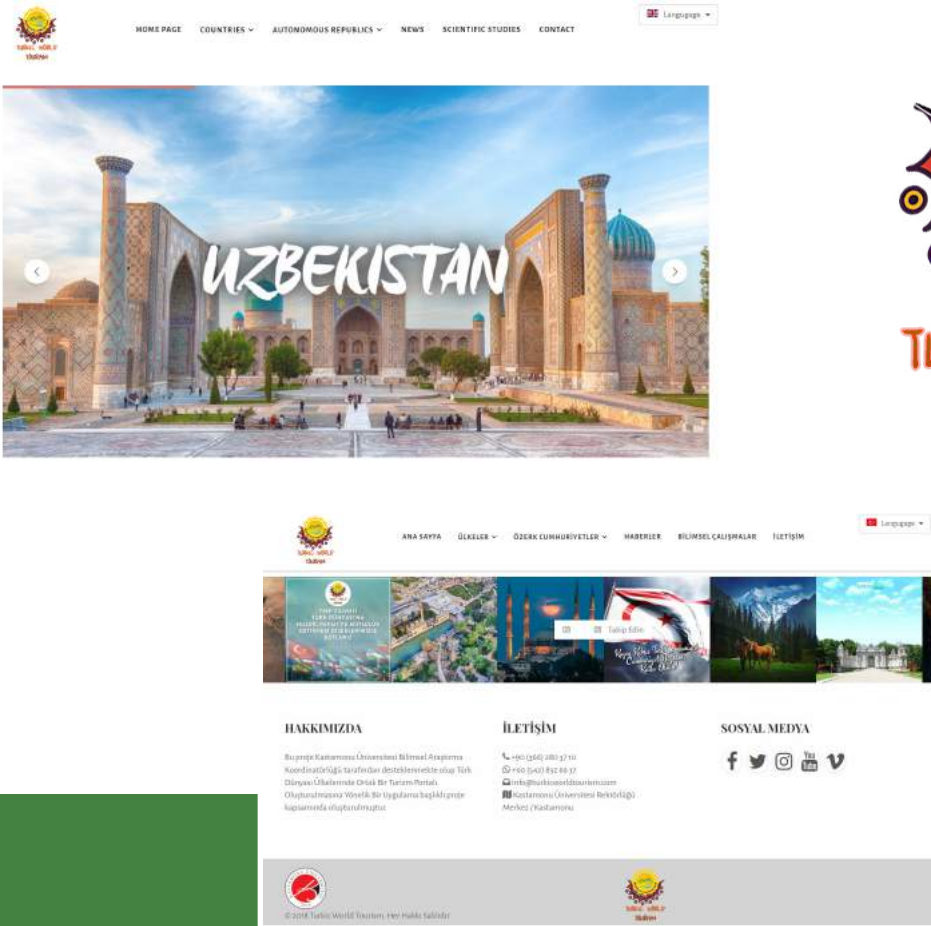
HOME PAGE COUNTRIES AUTONOMOUS REPUBLICS NEWS SCIENTIFIC STUDIES CONTACT

Language

UZBEKISTAN

ANA SAYFA ÜLKELER ÖZERK CUMHURİYETLER HABERLER BİLİMSEL ÇALIŞMALAR İLETİŞİM

Language

Takip Edin

HAKKIMIZDA

Bu proje Kastamonu Üniversitesi Bilimsel Araştırma Koordinatörlüğü tarafından desteklenmekte olup Türk Dünyası Ülkelerinde Ortak Bir Tanıtım Portalı Oluşturulmasına Yönelik Bir Uygulama başlıklı proje kapsamında oluşturulmuştur.

İLETİŞİM

+90 (366) 280 37 10
+90 (542) 832 86 37
info@turkicworldtourism.com
Kastamonu Üniversitesi Rektörlüğü Merkez / Kastamonu

SOSYAL MEDYA

© 2018 Turkic World Tourism, Her Hakkı Saklıdır